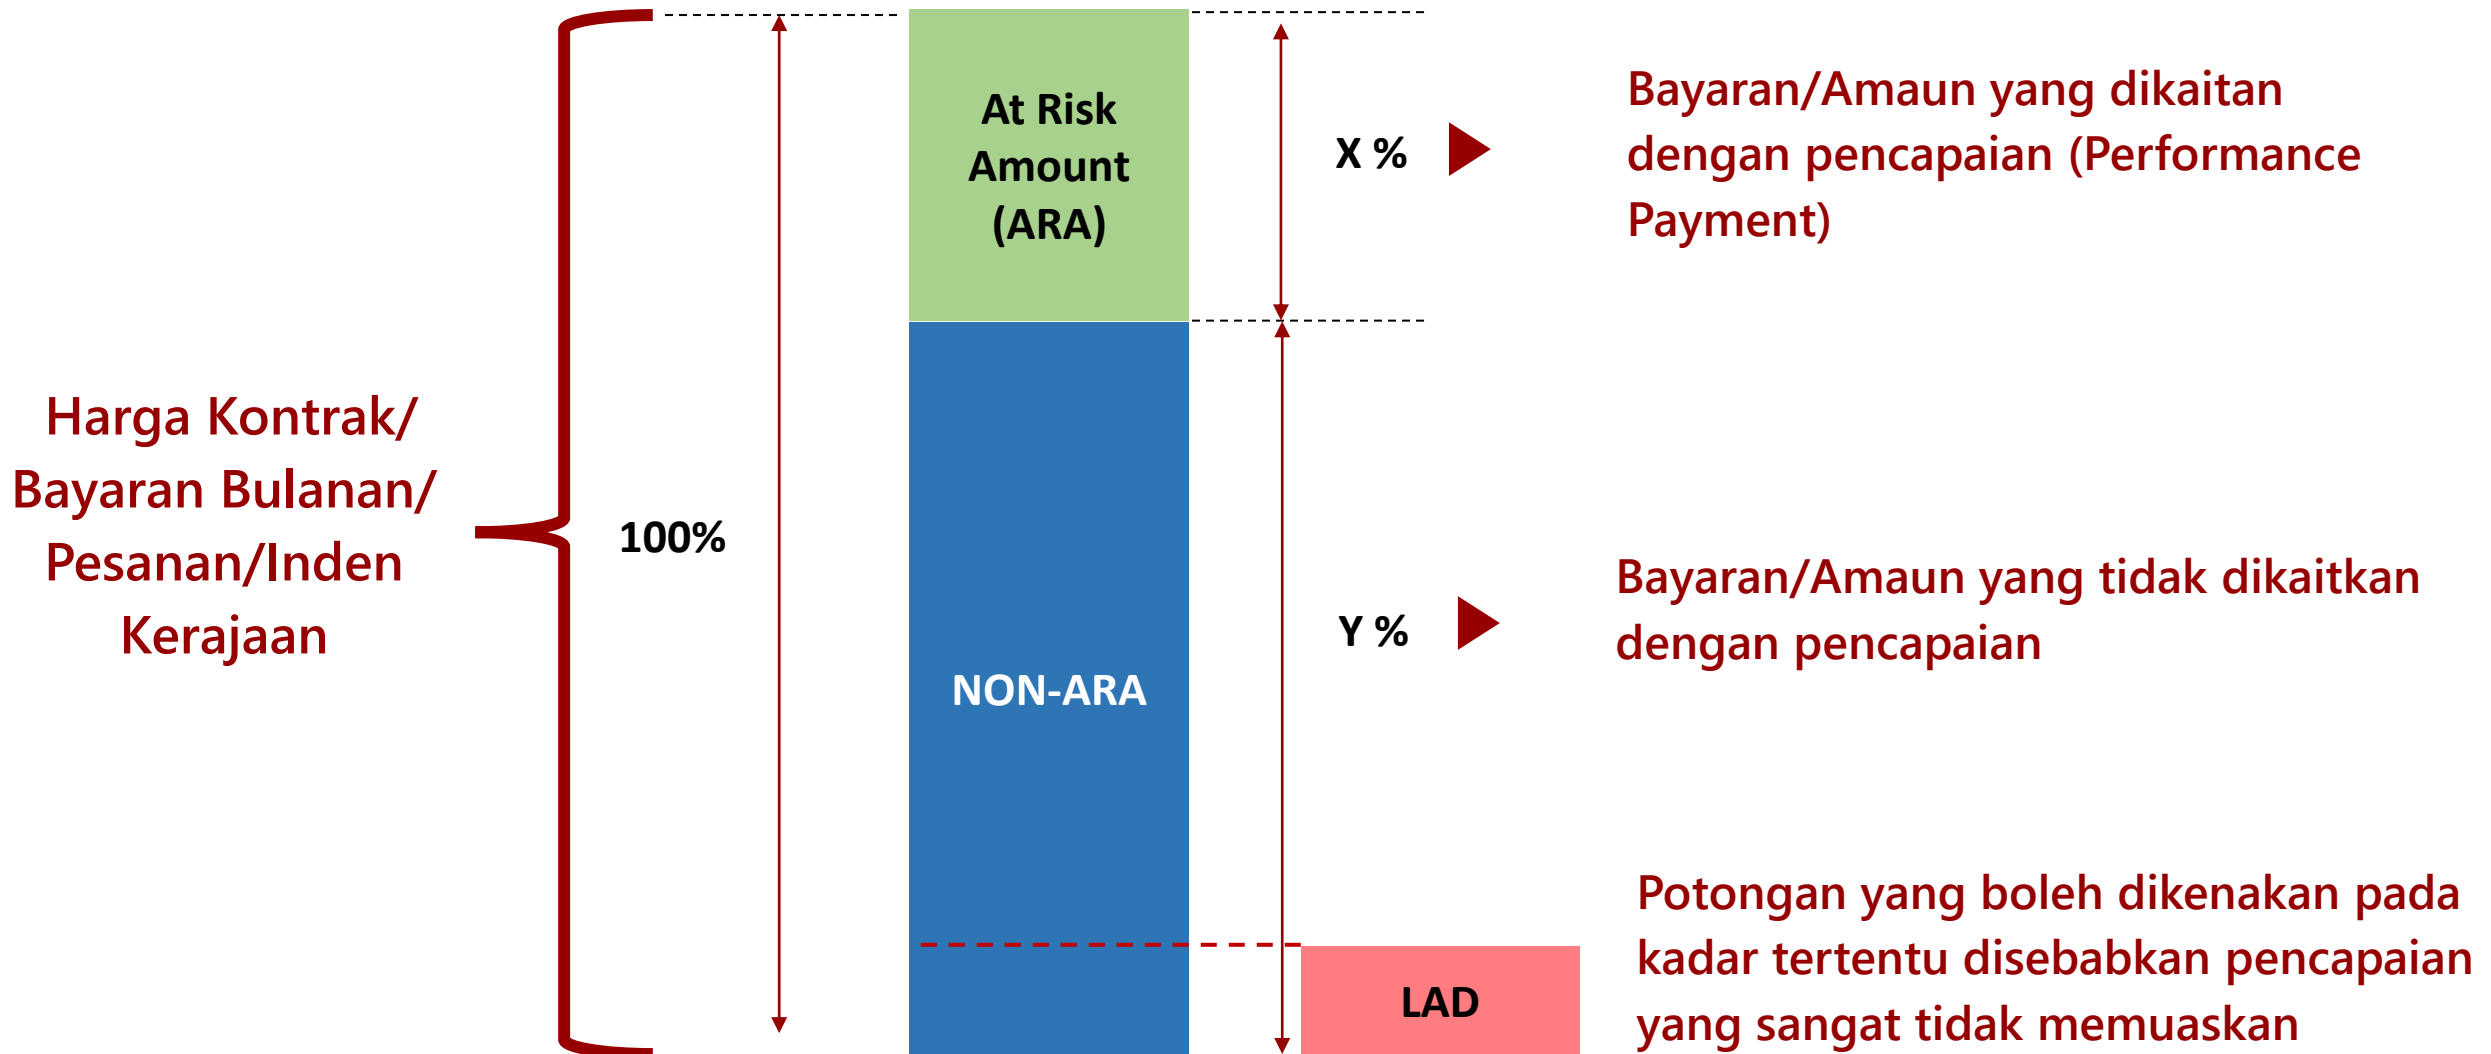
Harga Kontrak/ Bayaran Bulanan/ Pesanan/Inden Kerajaan

100%

At Risk Amount (ARA)

NON-ARA

X %

Y %

LAD

Bayaran/Amaun yang dikaitan dengan pencapaian (Performance Payment)

Bayaran/Amaun yang tidak dikaitkan dengan pencapaian

Potongan yang boleh dikenakan pada kadar tertentu disebabkan pencapaian yang sangat tidak memuaskan